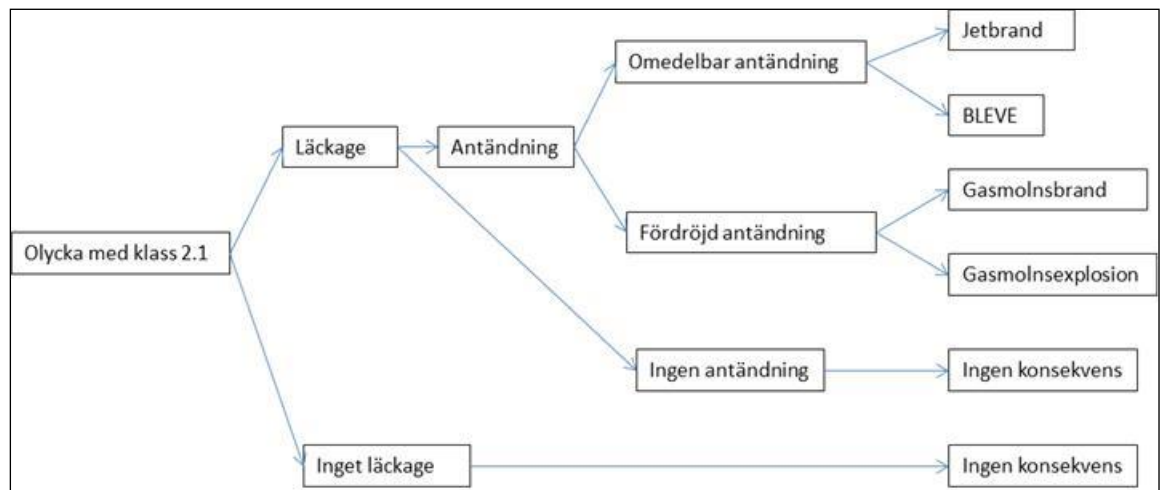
Olycka med klass 2.1

Läckage

Antändning

Omedelbar antändning

Jetbrand

BLEVE

Fördröjd antändning

Gasmolnsbrand

Gasmolnsexplosion

Ingen antändning

Ingen konsekvens

Inget läckage

Ingen konsekvens